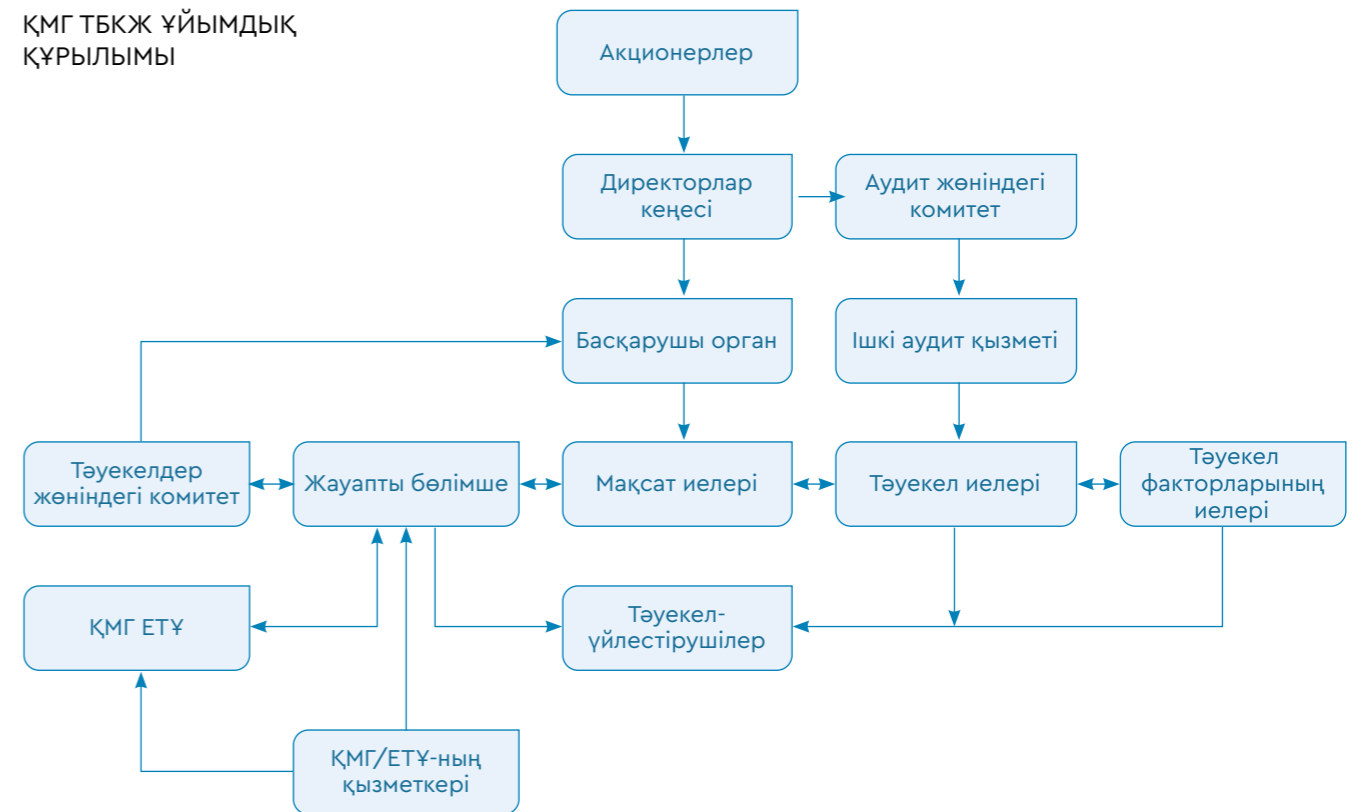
ҚМГ ТБКЖ ҰЙЫМДЫҚ ҚҰРЫЛЫМЫ

Акционерлер

Директорлар кеңесі

Аудит жөніндегі комитет

Басқарушы орган

Ішкі аудит қызметі

Тәуекелдер жөніндегі комитет

Жауапты бөлімше

Мақсат иелері

Тәуекел иелері

Тәуекел факторларының иелері

ҚМГ ЕТҰ

Тәуекел-үйлестірушілер

ҚМГ/ЕТҰ-ның қызметкері